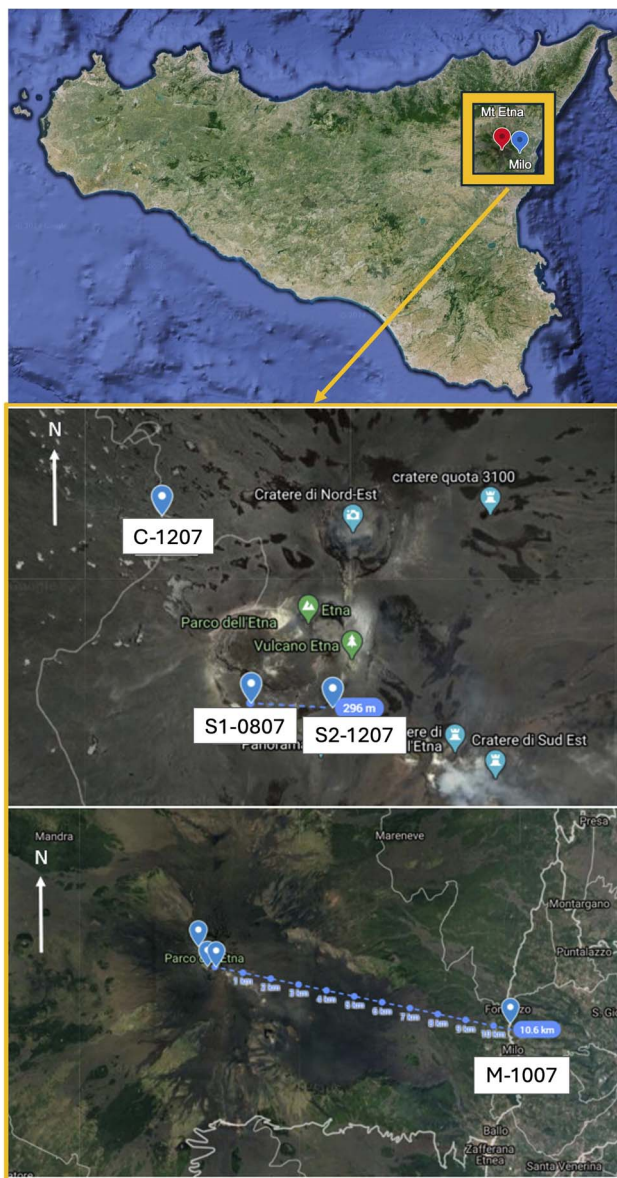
Mt Etna
Milo

N
cratere quota 3100
Cratere di Nord-Est
C-1207
Etna
Parco dell'Etna
Vulcano Etna
296 m
S1-0807
S2-1207
Panoram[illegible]
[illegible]ere di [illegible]l'Etna
Cratere di Sud Est

Mandra
Mareneve
Presa
N
Montargano
Parco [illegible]Etna
Puntalazzo
1 km 2 km 3 km 4 km 5 km 6 km 7 km 8 km 9 km 10 km
Fo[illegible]zo
S. Gi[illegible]
10.6 km
Milo
M-1007
Ballo
Zafferana Etnea
Santa Venerina
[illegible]atore